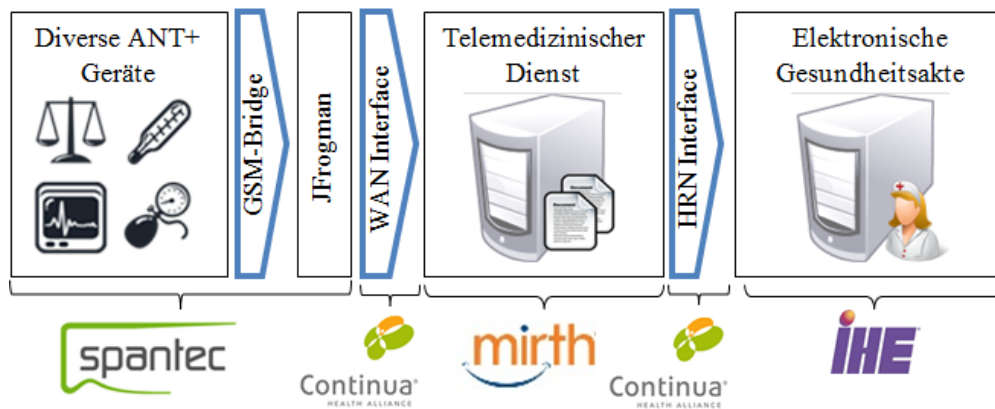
Diverse ANT+ Geräte

GSM-Bridge

JFrogman

WAN Interface

Telemedizinischer Dienst

HRN Interface

Elektronische Gesundheitsakte

spantec

Continua HEALTH ALLIANCE

mirth

Continua HEALTH ALLIANCE

IHE